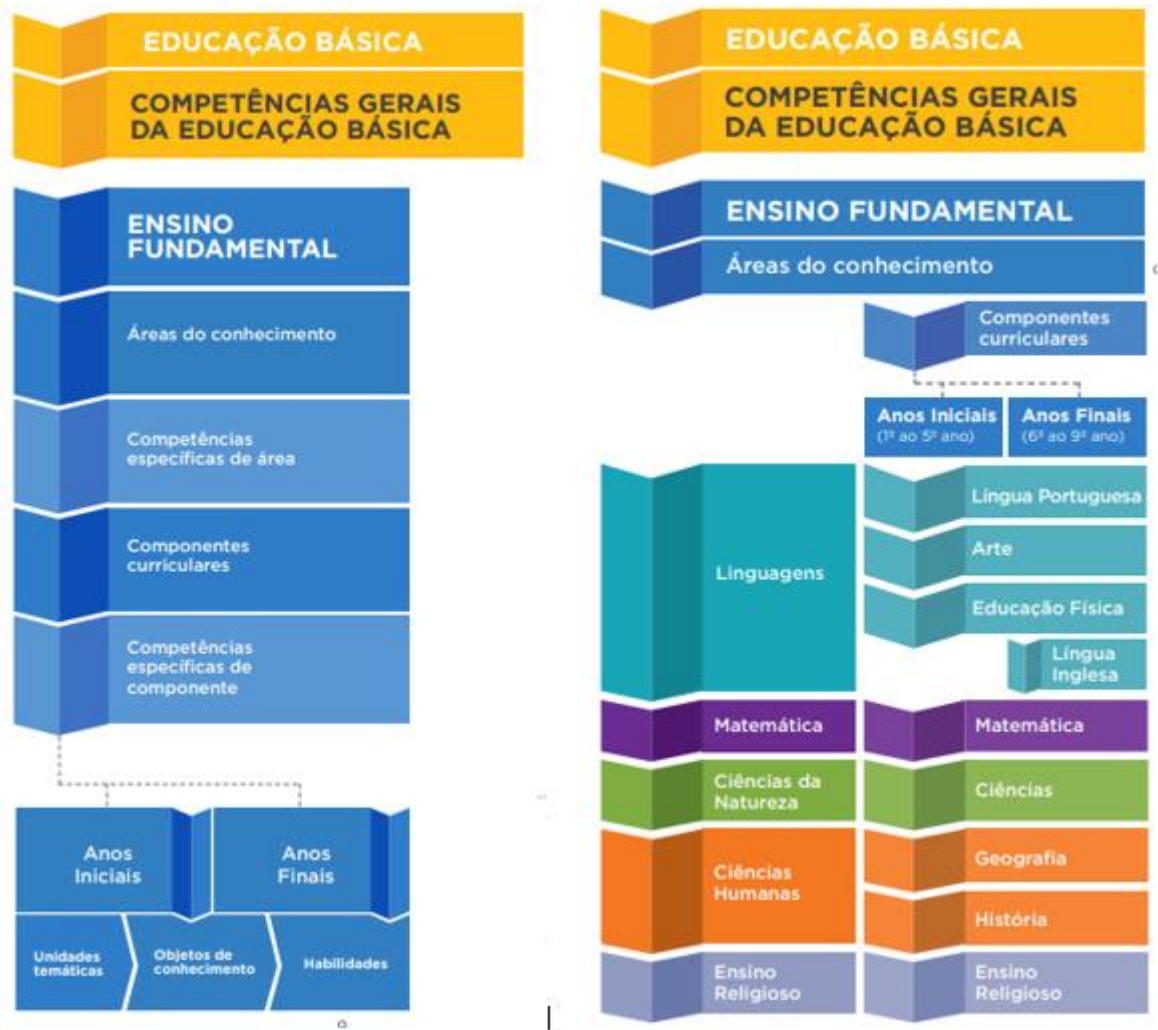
EDUCAÇÃO BÁSICA

COMPETÊNCIAS GERAIS DA EDUCAÇÃO BÁSICA

ENSINO FUNDAMENTAL

Áreas do conhecimento

Competências específicas de área

Componentes curriculares

Competências específicas de componente

Anos Iniciais

Anos Finais

Unidades temáticas

Objetos de conhecimento

Habilidades

EDUCAÇÃO BÁSICA

COMPETÊNCIAS GERAIS DA EDUCAÇÃO BÁSICA

ENSINO FUNDAMENTAL

Áreas do conhecimento

Componentes curriculares

Anos Iniciais (1º ao 5º ano)

Anos Finais (6º ao 9º ano)

Linguagens

Língua Portuguesa

Arte

Educação Física

Língua Inglesa

Matemática

Matemática

Ciências da Natureza

Ciências

Ciências Humanas

Geografia

História

Ensino Religioso

Ensino Religioso